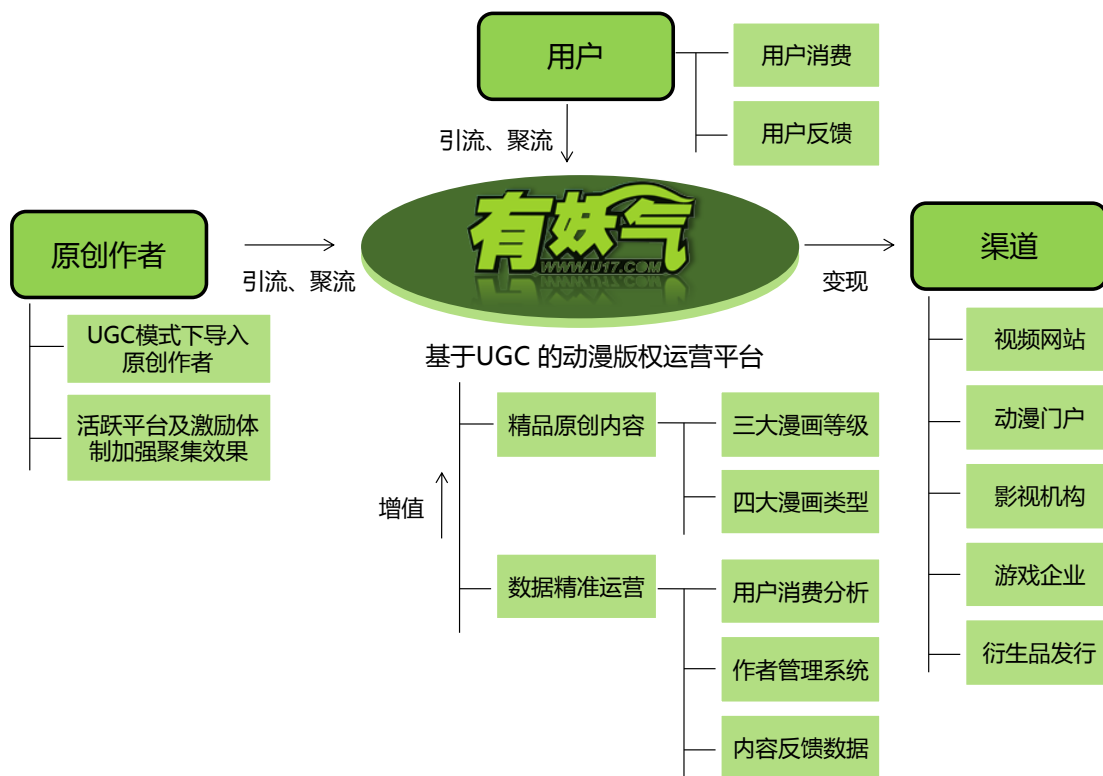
用户

用户消费

用户反馈

引流、聚流

原创作者

引流、聚流

有妖气
WWW.U17.COM

变现

渠道

UGC模式下导入原创作者

活跃平台及激励体制加强聚集效果

基于UGC 的动漫版权运营平台

精品原创内容

三大漫画等级

四大漫画类型

增值

数据精准运营

用户消费分析

作者管理系统

内容反馈数据

视频网站

动漫门户

影视机构

游戏企业

衍生品发行